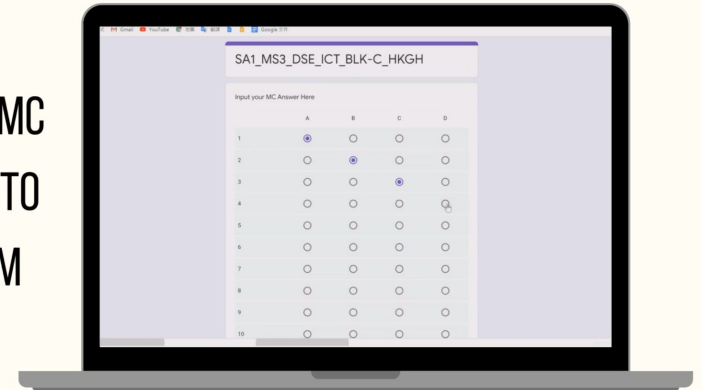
MC
TO
M

Gmail YouTube Google 文件

SA1_MS3_DSE_ICT_BLK-C_HKGH

Input your MC Answer Here

| | A | B | C | D |
|---|---|---|---|---|
| 1 | ◉ | ○ | ○ | ○ |
| 2 | ○ | ◉ | ○ | ○ |
| 3 | ○ | ○ | ◉ | ○ |
| 4 | ○ | ○ | ○ | ○ |
| 5 | ○ | ○ | ○ | ○ |
| 6 | ○ | ○ | ○ | ○ |
| 7 | ○ | ○ | ○ | ○ |
| 8 | ○ | ○ | ○ | ○ |
| 9 | ○ | ○ | ○ | ○ |
| 10 | ○ | ○ | ○ | ○ |